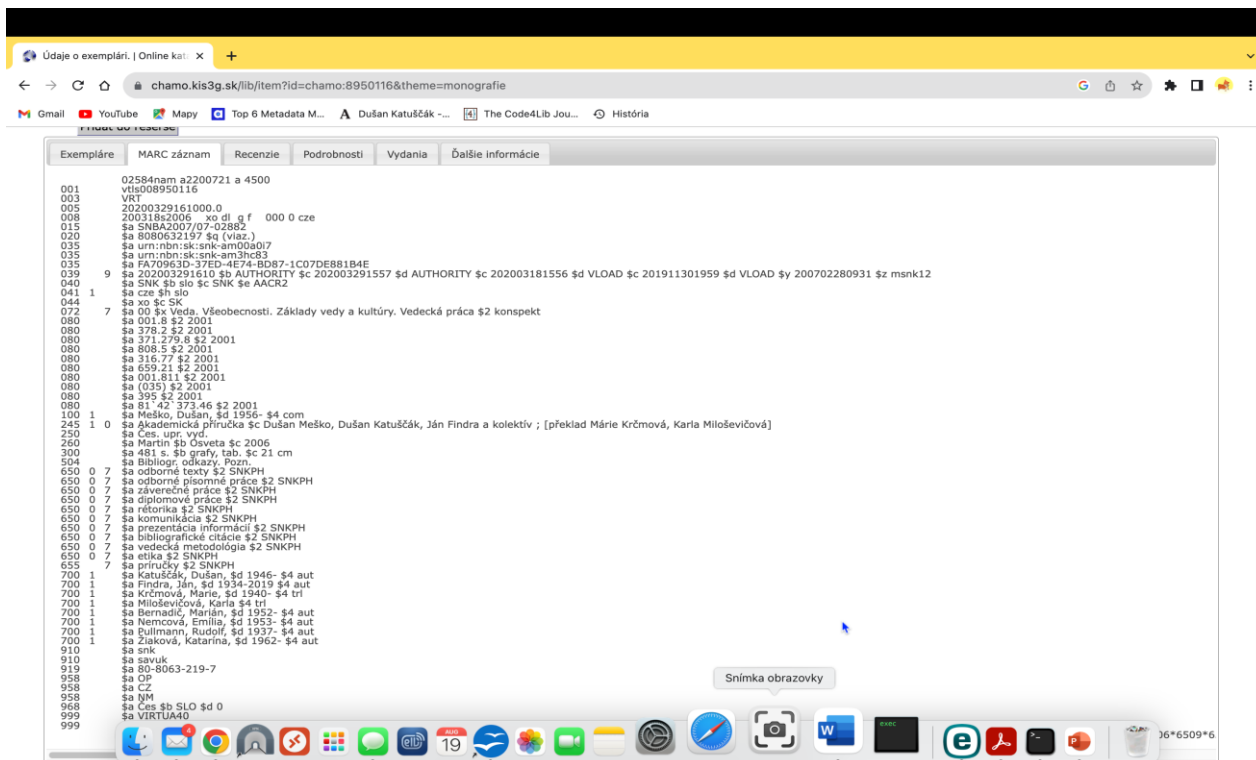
Údaje o exemplári. | Online kat ×
chamo.kis3g.sk/lib/item?id=chamo:8950116&theme=monografie
Gmail YouTube Mapy Top 6 Metadata M... Dušan Katuščák -... The Code4Lib Jou... História
Exempláre | MARC záznam | Recenzie | Podrobnosti | Vydania | Ďalšie informácie

02584nam a2200721 a 4500
001 vtls008950116
003 VRT
005 20200329161000.0
008 200318s2006 xo dl g f 000 0 cze
015 $a SNBA2007/07-02882
020 $a 8080632197 $q (viaz.)
035 $a urn:nbn:sk:snk-am00a0i7
035 $a urn:nbn:sk:snk-am3hc83
035 $a FA70963D-37ED-4E74-BD87-1C07DE881B4E
039 9 $a 202003291610 $b AUTHORITY $c 202003291557 $d AUTHORITY $c 202003181556 $d VLOAD $c 201911301959 $d VLOAD $y 200702280931 $z msnk12
040 $a SNK $b slo $c SNK $e AACR2
041 1 $a cze $h slo
044 $a xo $c SK
072 7 $a 00 $x Veda. Všeobecnosti. Základy vedy a kultúry. Vedecká práca $2 konspekt
080 $a 001.8 $2 2001
080 $a 378.2 $2 2001
080 $a 371.279.8 $2 2001
080 $a 808.5 $2 2001
080 $a 316.77 $2 2001
080 $a 659.21 $2 2001
080 $a 001.811 $2 2001
080 $a (035) $2 2001
080 $a 395 $2 2001
080 $a 81`42`373.46 $2 2001
100 1 $a Meško, Dušan, $d 1956- $4 com
245 1 0 $a Akademická příručka $c Dušan Meško, Dušan Katuščák, Ján Findra a kolektív ; [překlad Márie Krčmová, Karla Miloševičová]
250 $a Čes. upr. vyd.
260 $a Martin $b Osveta $c 2006
300 $a 481 s. $b grafy, tab. $c 21 cm
504 $a Bibliogr. odkazy. Pozn.
650 0 7 $a odborné texty $2 SNKPH
650 0 7 $a odborné písomné práce $2 SNKPH
650 0 7 $a záverečné práce $2 SNKPH
650 0 7 $a diplomové práce $2 SNKPH
650 0 7 $a rétorika $2 SNKPH
650 0 7 $a komunikácia $2 SNKPH
650 0 7 $a prezentácia informácií $2 SNKPH
650 0 7 $a bibliografické citácie $2 SNKPH
650 0 7 $a vedecká metodológia $2 SNKPH
650 0 7 $a etika $2 SNKPH
655 7 $a príručky $2 SNKPH
700 1 $a Katuščák, Dušan, $d 1946- $4 aut
700 1 $a Findra, Ján, $d 1934-2019 $4 aut
700 1 $a Krčmová, Marie, $d 1940- $4 trl
700 1 $a Miloševičová, Karla $4 trl
700 1 $a Bernadič, Marián, $d 1952- $4 aut
700 1 $a Nemcová, Emília, $d 1953- $4 aut
700 1 $a Pullmann, Rudolf, $d 1937- $4 aut
700 1 $a Žiaková, Katarína, $d 1962- $4 aut
910 $a snk
910 $a savuk
919 $a 80-8063-219-7
958 $a OP
958 $a CZ
958 $a NM
968 $a Čes $b SLO $d 0
999 $a VIRTUA40
999

Snímka obrazovky
19
06*6509*6.